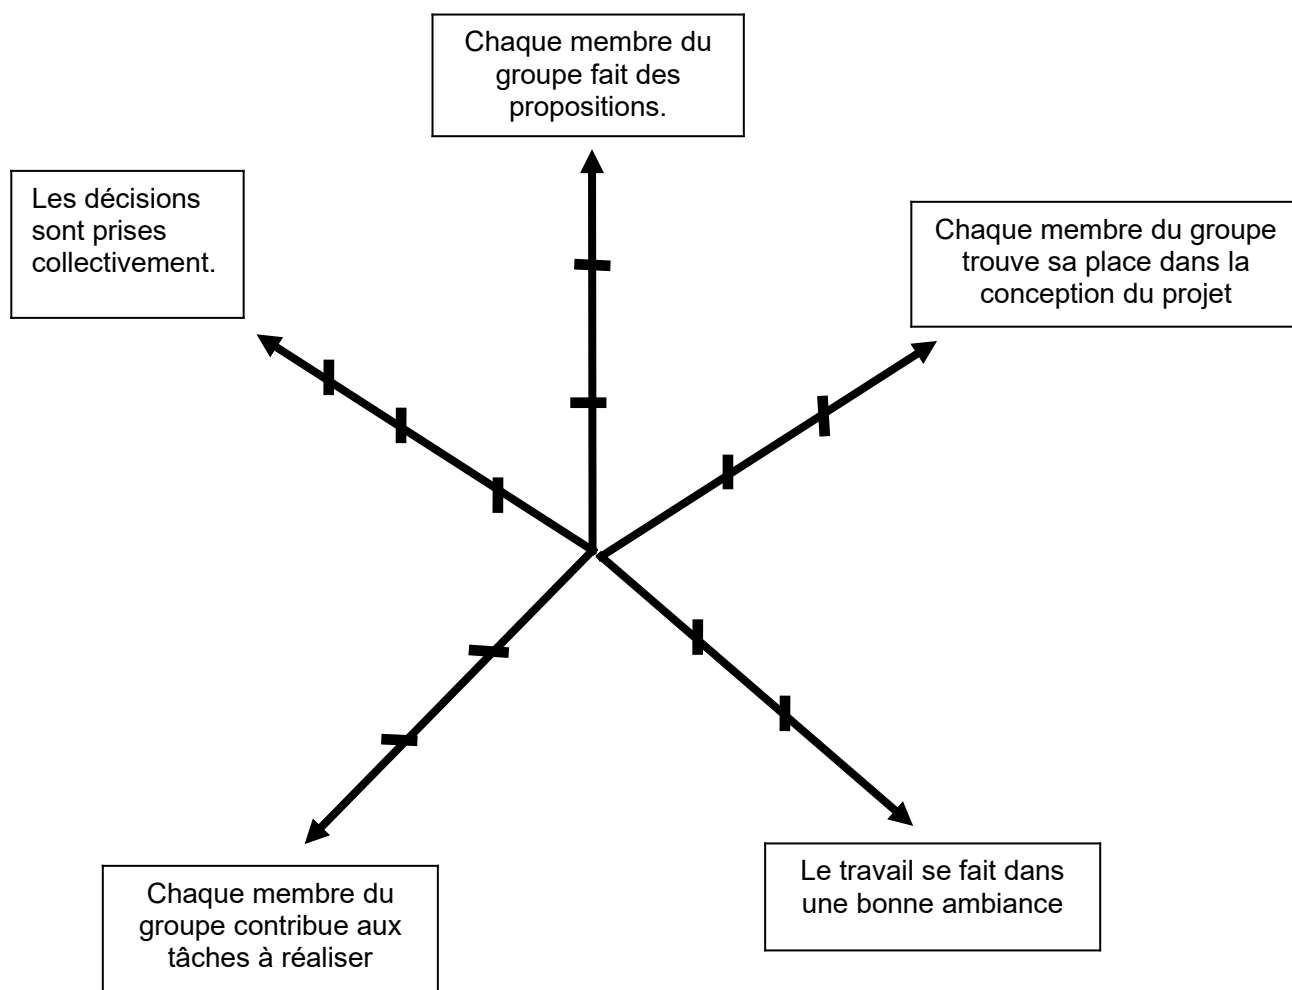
Chaque membre du groupe fait des propositions.

Les décisions sont prises collectivement.

Chaque membre du groupe trouve sa place dans la conception du projet

Chaque membre du groupe contribue aux tâches à réaliser

Le travail se fait dans une bonne ambiance